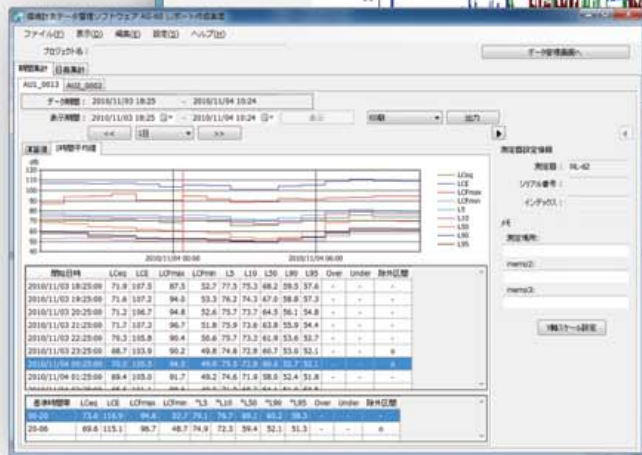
騒音計データ管理ソフトウェア AS-60 レポート作成画面

ファイル(F) 表示(V) 編集(E) 設定(S) ヘルプ(H)

プロジェクト名：

データ管理画面へ

時間集計 日毎集計

AU1_0013 AU1_0002

データ期間： 2010/11/03 18:25 ~ 2010/11/04 10:24

表示期間： 2010/11/03 18:25 ~ 2010/11/04 10:24 表示

<< 1日 >>

印刷 出力

波形図 時間平均値

dB
120
110
100
90
80
70
60
50
40
30

2010/11/04 00:00 2010/11/04 06:00

LCeq
LCE
LCFmax
LCFmin
L5
L10
L50
L90
L95

| 開始日時 | LCeq | LCE | LCFmax | LCFmin | L5 | L10 | L50 | L90 | L95 | Over | Under | 除外区間 |
|---|---|---|---|---|---|---|---|---|---|---|---|---|
| 2010/11/03 18:25:00 | 71.9 | 107.5 | 87.5 | 52.7 | 77.3 | 75.3 | 68.2 | 59.5 | 57.6 | - | - | - |
| 2010/11/03 19:23:00 | 71.6 | 107.2 | 94.0 | 53.3 | 76.2 | 74.3 | 67.0 | 58.8 | 57.3 | - | - | - |
| 2010/11/03 20:25:00 | 71.2 | 106.7 | 94.8 | 52.6 | 75.7 | 73.7 | 64.5 | 56.1 | 54.8 | - | - | - |
| 2010/11/03 21:25:00 | 71.7 | 107.3 | 96.7 | 51.8 | 75.9 | 73.6 | 63.8 | 55.9 | 54.4 | - | - | - |
| 2010/11/03 22:25:00 | 70.3 | 105.8 | 90.4 | 50.6 | 75.7 | 73.2 | 61.9 | 53.6 | 52.7 | - | - | - |
| 2010/11/03 23:25:00 | 68.7 | 103.9 | 90.2 | 49.8 | 74.8 | 72.8 | 60.7 | 53.0 | 52.1 | - | - | o |
| 2010/11/04 00:25:00 | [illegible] | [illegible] | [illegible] | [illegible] | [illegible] | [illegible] | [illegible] | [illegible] | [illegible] | - | - | - |
| 2010/11/04 01:25:00 | 69.4 | 105.0 | 91.7 | 49.2 | 74.6 | 71.8 | 58.0 | 52.4 | 51.8 | - | - | - |

| 基準時間帯 | LCeq | LCE | LCFmax | LCFmin | *L5 | *L10 | *L50 | *L90 | *L95 | Over | Under | 除外区間 |
|---|---|---|---|---|---|---|---|---|---|---|---|---|
| 06-20 | 73.4 | 116.9 | 94.6 | 52.7 | 79.1 | 76.7 | 69.1 | 60.2 | 58.3 | - | - | - |
| 20-06 | 69.6 | 115.1 | 96.7 | 48.7 | 74.9 | 72.3 | 59.4 | 52.1 | 51.3 | - | - | o |

測定器設定情報

測定器： NL-42

シリアル番号：

インデックス：

メモ

測定場所：

memo2:

memo3:

時間スケール設定